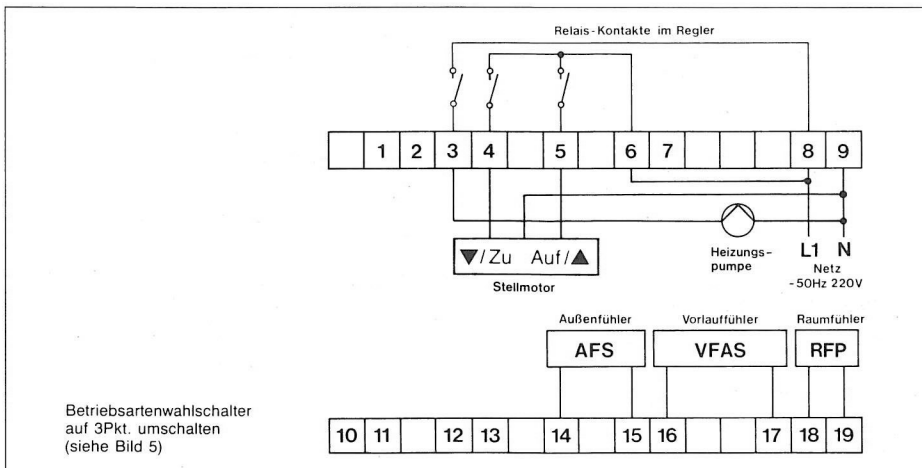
Relais-Kontakte im Regler

1 2 3 4 5 6 7 8 9

▼/Zu Auf/▲

Stellmotor

Heizungs-pumpe

L1 N

Netz ~50Hz 220V

Außenfühler Vorlauffühler Raumfühler

AFS VFAS RFP

Betriebsartenwahlschalter auf 3Pkt. umschalten (siehe Bild 5)

10 11 12 13 14 15 16 17 18 19